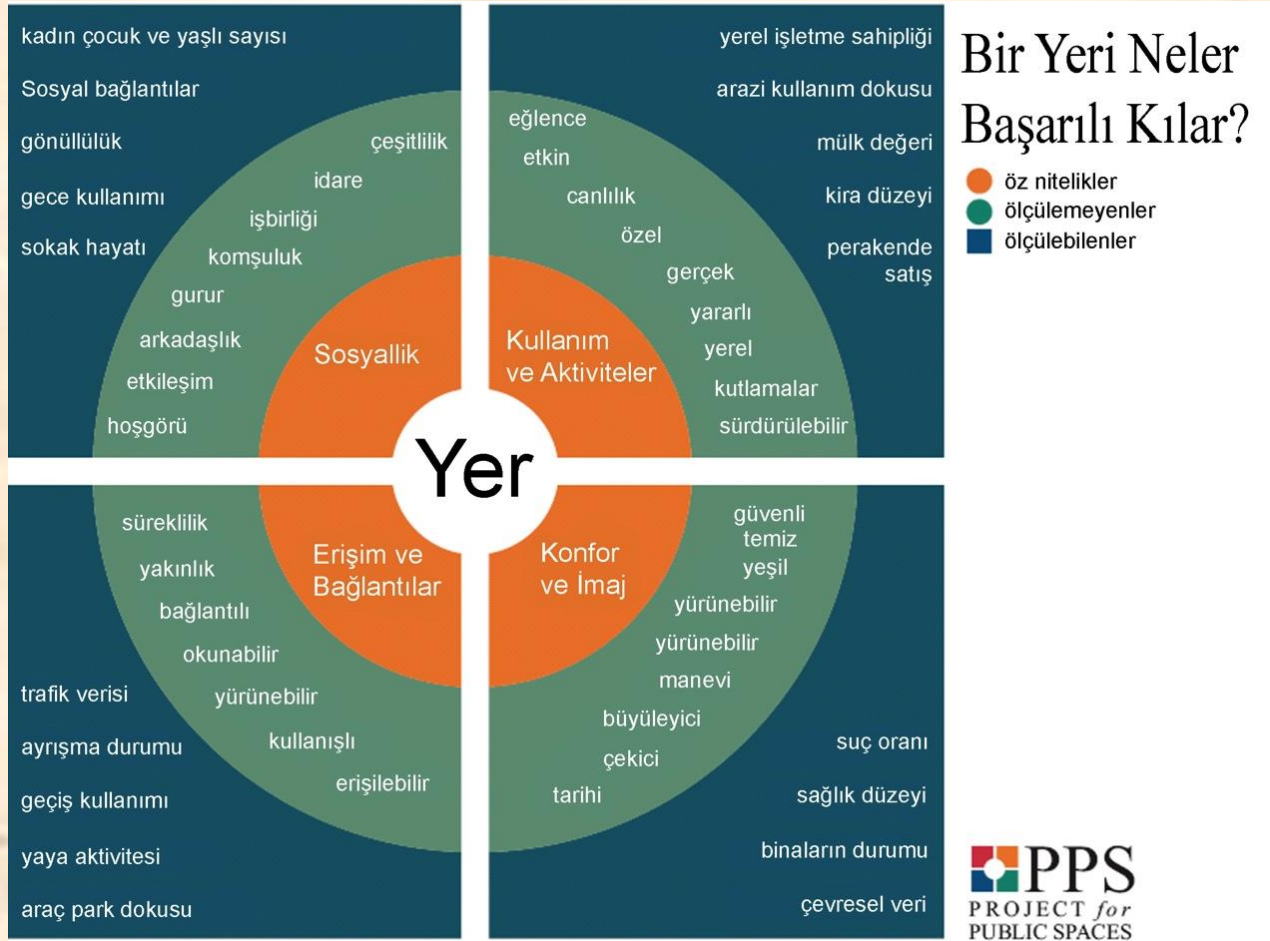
Bir Yeri Neler Başarılı Kılar?

öz nitelikler
ölçülemeyenler
ölçülebilenler

kadın çocuk ve yaşlı sayısı
Sosyal bağlantılar
gönüllülük
gece kullanımı
sokak hayatı

çeşitlilik
idare
işbirliği
komşuluk
gurur
arkadaşlık
etkileşim
hoşgörü

Sosyallik

yerel işletme sahipliği
arazi kullanım dokusu
mülk değeri
kira düzeyi
perakende satış

eğlence
etkin
canlılık
özel
gerçek
yararlı
yerel
kutlamalar
sürdürülebilir

Kullanım ve Aktiviteler

Yer

süreklilik
yakınlık
bağlantılı
okunabilir
yürünebilir
kullanışlı
erişilebilir

Erişim ve Bağlantılar

trafik verisi
ayrışma durumu
geçiş kullanımı
yaya aktivitesi
araç park dokusu

Konfor ve İmaj

güvenli
temiz
yeşil
yürünebilir
yürünebilir
manevi
büyüleyici
çekici
tarihi

suç oranı
sağlık düzeyi
binaların durumu
çevresel veri

PPS
PROJECT for PUBLIC SPACES